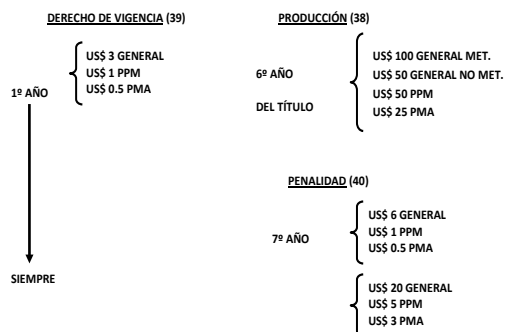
DERECHO DE VIGENCIA (39)

1º AÑO

US$ 3 GENERAL
US$ 1 PPM
US$ 0.5 PMA

SIEMPRE

PRODUCCIÓN (38)

6º AÑO
DEL TÍTULO

US$ 100 GENERAL MET.
US$ 50 GENERAL NO MET.
US$ 50 PPM
US$ 25 PMA

PENALIDAD (40)

7º AÑO

US$ 6 GENERAL
US$ 1 PPM
US$ 0.5 PMA

US$ 20 GENERAL
US$ 5 PPM
US$ 3 PMA